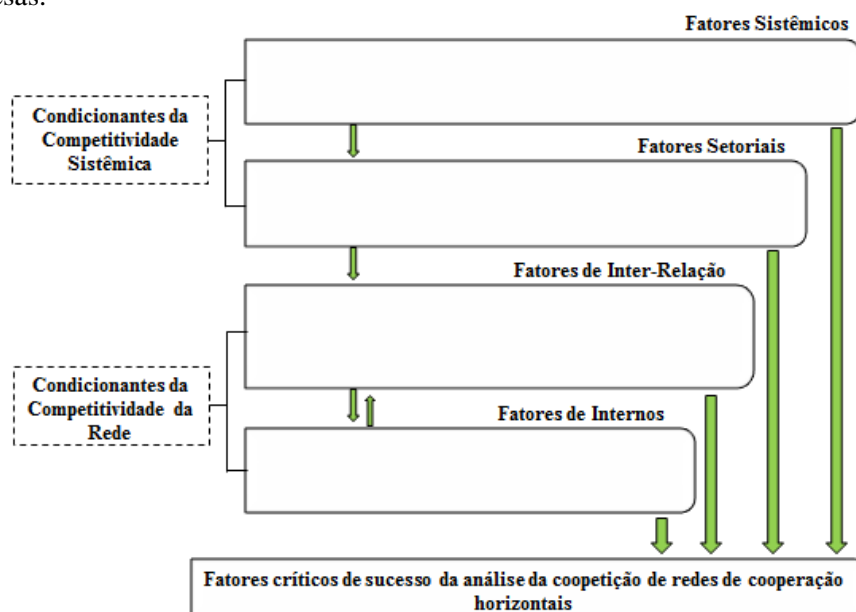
esas.

Fatores Sistêmicos

Condicionantes da Competitividade Sistêmica

Fatores Setoriais

Fatores de Inter-Relação

Condicionantes da Competitividade da Rede

Fatores de Internos

Fatores críticos de sucesso da análise da coopetição de redes de cooperação horizontais